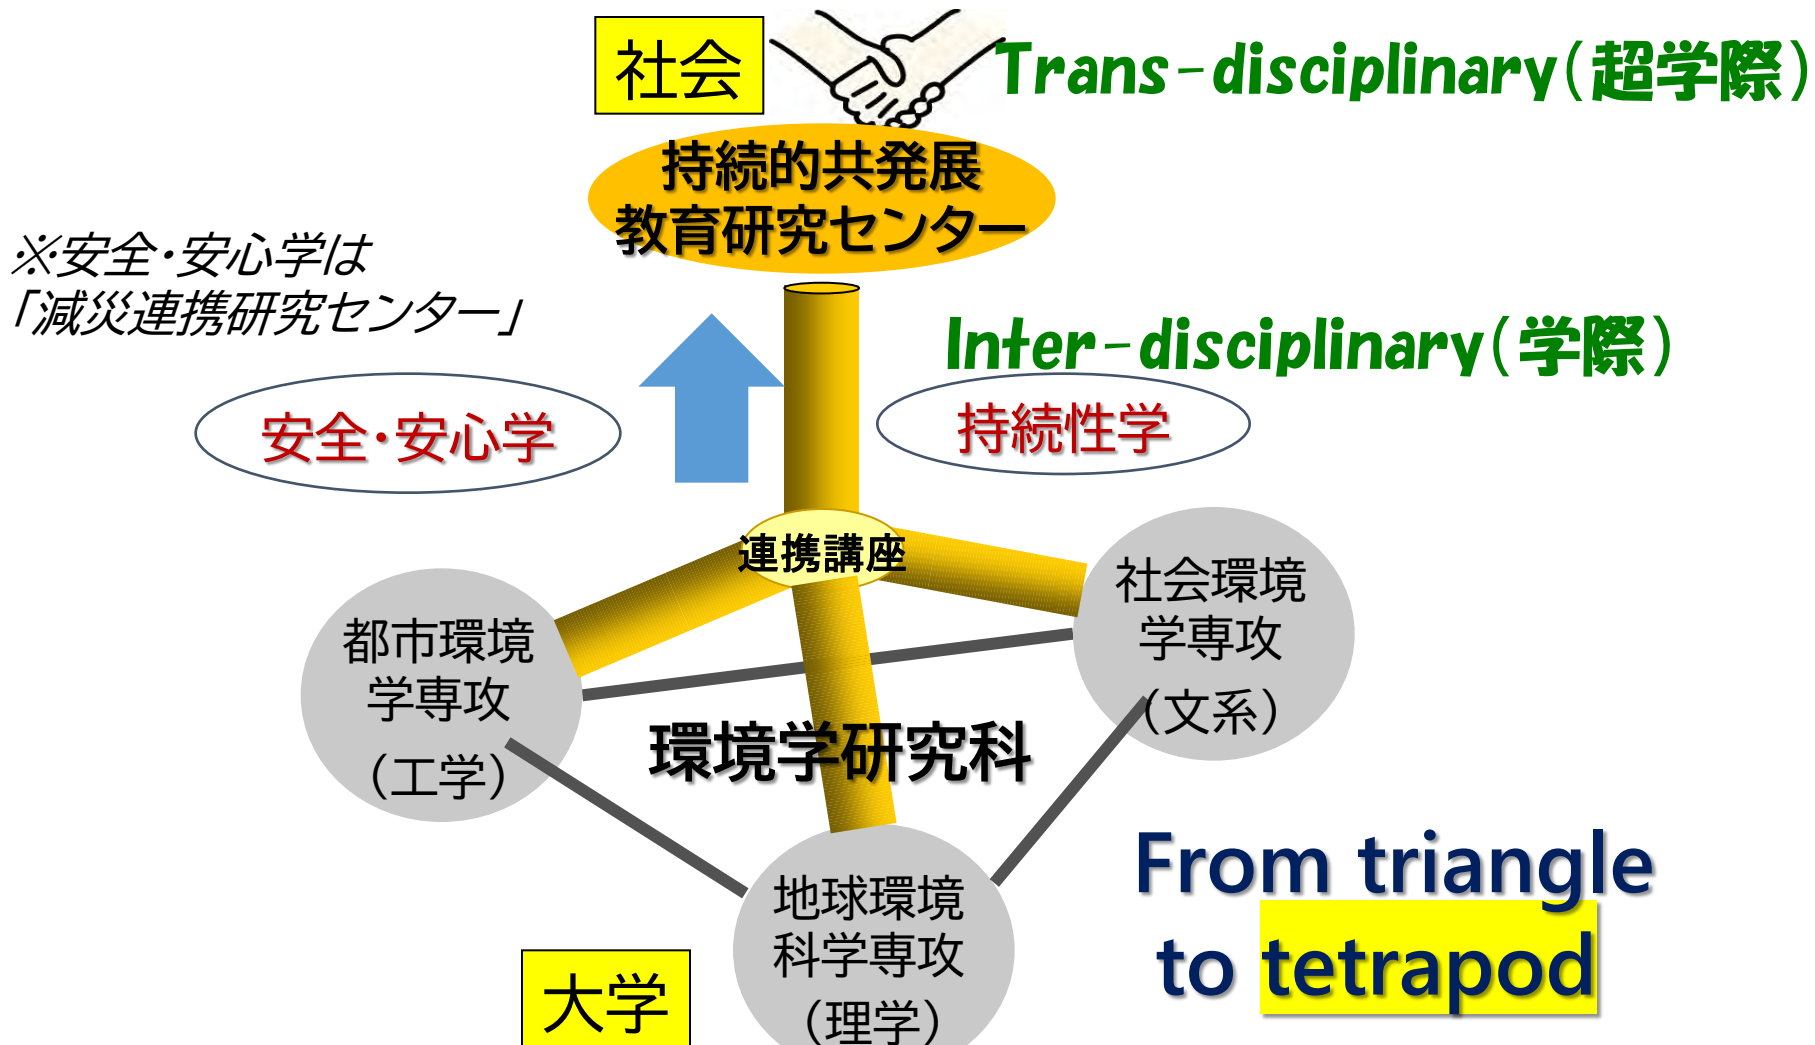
社会

Trans-disciplinary(超学際)

持続的共発展
教育研究センター

※安全・安心学は
「減災連携研究センター」

Inter-disciplinary(学際)

安全・安心学

持続性学

連携講座

都市環境
学専攻
(工学)

社会環境
学専攻
(文系)

環境学研究科

地球環境
科学専攻
(理学)

大学

From triangle
to tetrapod